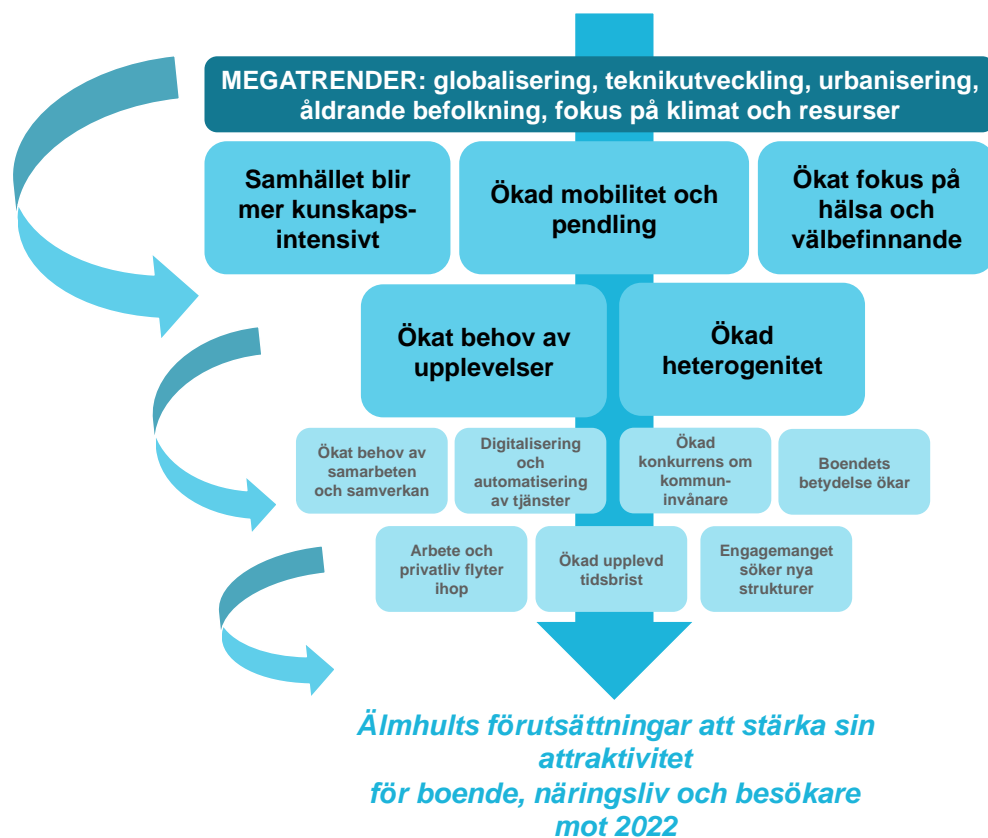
MEGATRENDER: globalisering, teknikutveckling, urbanisering, åldrande befolkning, fokus på klimat och resurser

Samhället blir mer kunskapsintensivt

Ökad mobilitet och pendling

Ökat fokus på hälsa och välbefinnande

Ökat behov av upplevelser

Ökad heterogenitet

Ökat behov av samarbeten och samverkan

Digitalisering och automatisering av tjänster

Ökad konkurrens om kommuninvånare

Boendets betydelse ökar

Arbete och privatliv flyter ihop

Ökad upplevd tidsbrist

Engagemanget söker nya strukturer

Älmhults förutsättningar att stärka sin attraktivitet för boende, näringsliv och besökare mot 2022